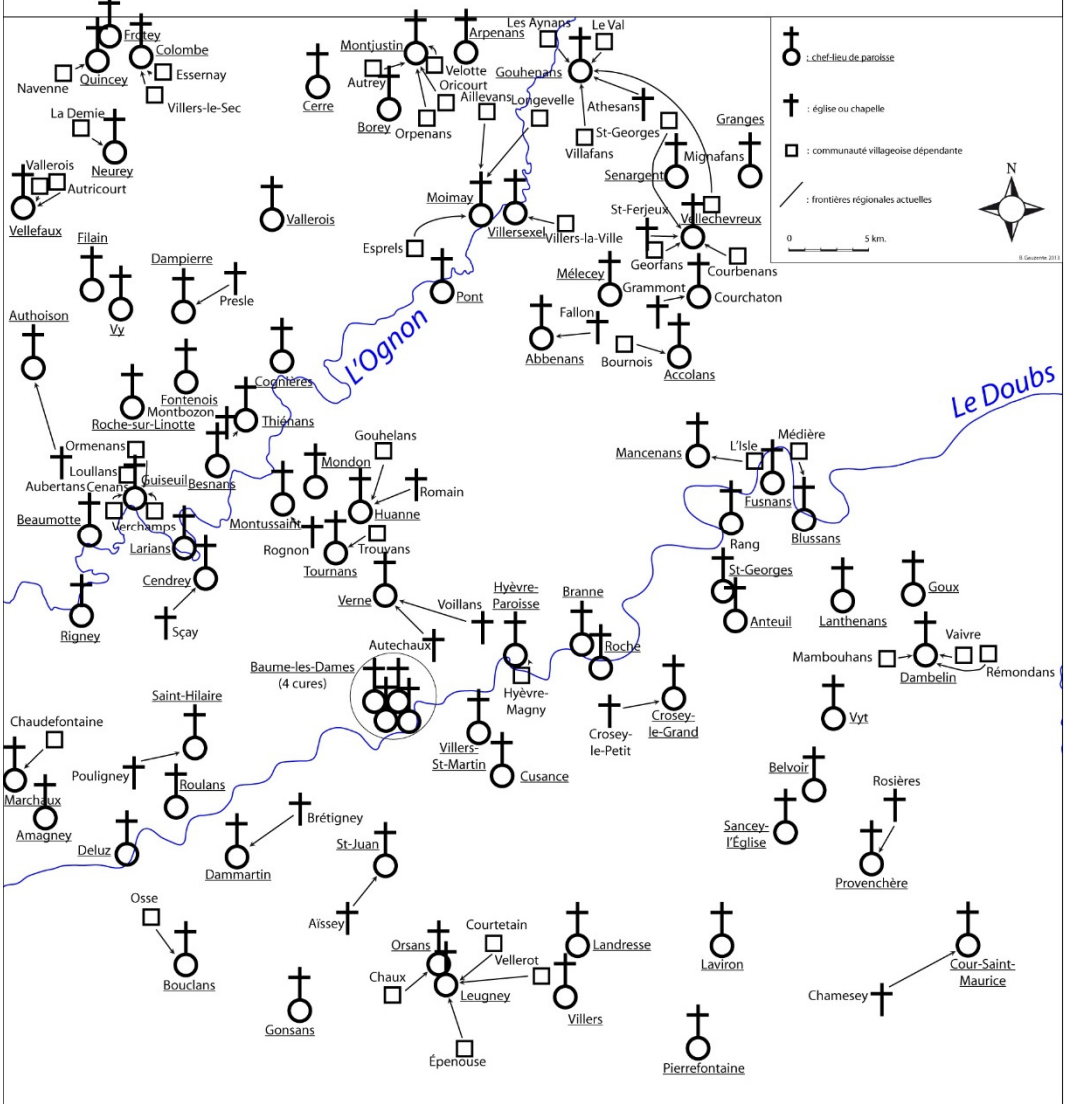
: chef-lieu de paroisse

: église ou chapelle

: communauté villageoise dépendante

: frontières régionales actuelles

N

0 5 km.

B. Gauzente 2013

Frotey
Colombe
Quincey
Navenne
Essernay
Villers-le-Sec
La Demie
Neurey
Vallerois
Autricourt
Vellefaux
Vallerois
Filain
Dampierre
Presle
Vy
Authoison
Montjustin
Autrey
Velotte
Oricourt
Borey
Orpenans
Cerre
Arpenans
Les Aynans
Le Val
Gouhenans
Athesans
Aillevans
Longevelle
St-Georges
Villafans
Granges
Mignafans
Senargent
Moimay
Villersexel
Villers-la-Ville
St-Ferjeux
Vellechevreux
Esprels
Georfans
Courbenans
Pont
Mélecey
Grammont
Courchaton
Fallon
Abbenans
Bournois
Accolans
L'Ognon
Le Doubs
Cognières
Fontenois
Montbozon
Roche-sur-Linotte
Thiénans
Ormenans
Loullans
Aubertans
Cenans
Guiseuil
Besnans
Gouhelans
Mondon
Romain
Huanne
Montussaint
Beaumotte
Verchamps
Larians
Rognon
Trouvans
Tournans
Cendrey
Sçay
Rigney
Verne
Voillans
Hyèvre-Paroisse
Branne
Roche
Autechaux
Baume-les-Dames (4 cures)
Hyèvre-Magny
Villers-St-Martin
Cusance
Crosey-le-Petit
Crosey-le-Grand
Mancenans
L'Isle
Médière
Fusnans
Blussans
Rang
St-Georges
Anteuil
Lanthenans
Goux
Vaivre
Mambouhans
Dambelin
Rémondans
Vyt
Belvoir
Rosières
Sancey-l'Église
Provenchère
Saint-Hilaire
Chaudefontaine
Pouligney
Roulans
Marchaux
Amagney
Deluz
Brétigney
Dammartin
St-Juan
Aïssey
Osse
Bouclans
Courtetain
Orsans
Vellerot
Chaux
Leugney
Landresse
Villers
Laviron
Cour-Saint-Maurice
Chamesey
Gonsans
Épenouse
Pierrefontaine